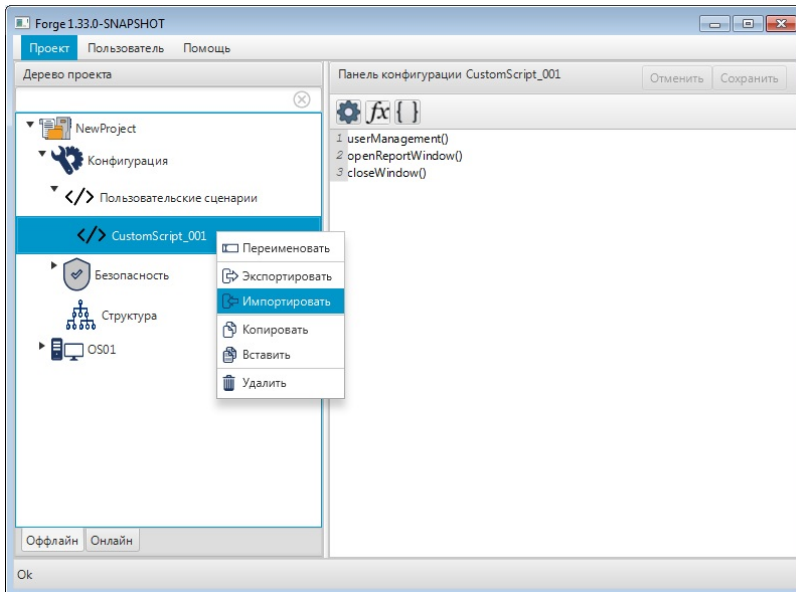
Forge 1.33.0-SNAPSHOT

Проект Пользователь Помощь

Дерево проекта

NewProject

Конфигурация

Пользовательские сценарии

CustomScript_001

Безопасность

Структура

OS01

Переименовать

Экспортировать

Импортировать

Копировать

Вставить

Удалить

Оффлайн Онлайн

Панель конфигурации CustomScript_001

Отменить Сохранить

$fx$ { }

1 userManagement()
2 openReportWindow()
3 closeWindow()

Ok